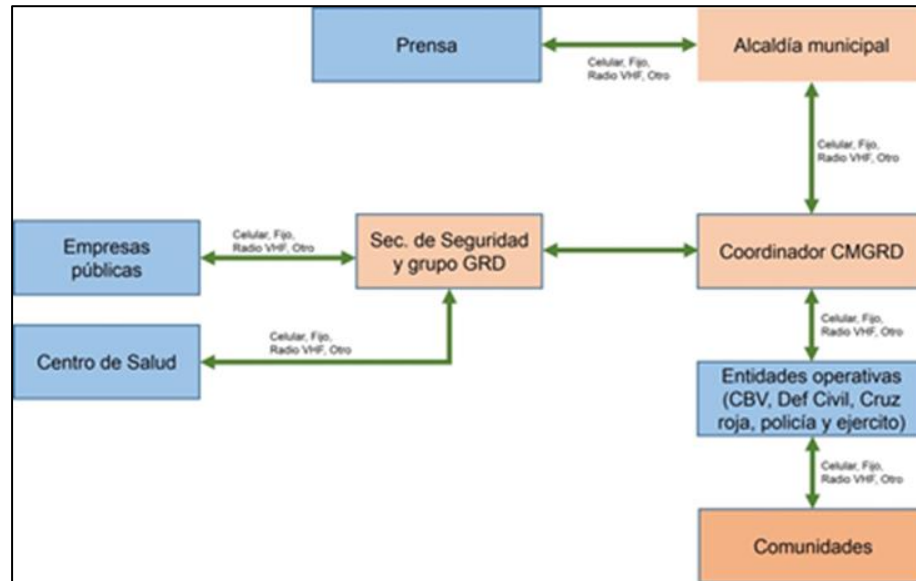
Prensa

Celular, Fijo, Radio VHF, Otro

Alcaldía municipal

Celular, Fijo, Radio VHF, Otro

Empresas públicas

Celular, Fijo, Radio VHF, Otro

Sec. de Seguridad y grupo GRD

Coordinador CMGRD

Celular, Fijo, Radio VHF, Otro

Centro de Salud

Celular, Fijo, Radio VHF, Otro

Entidades operativas (CBV, Def Civil, Cruz roja, policía y ejercito)

Celular, Fijo, Radio VHF, Otro

Comunidades